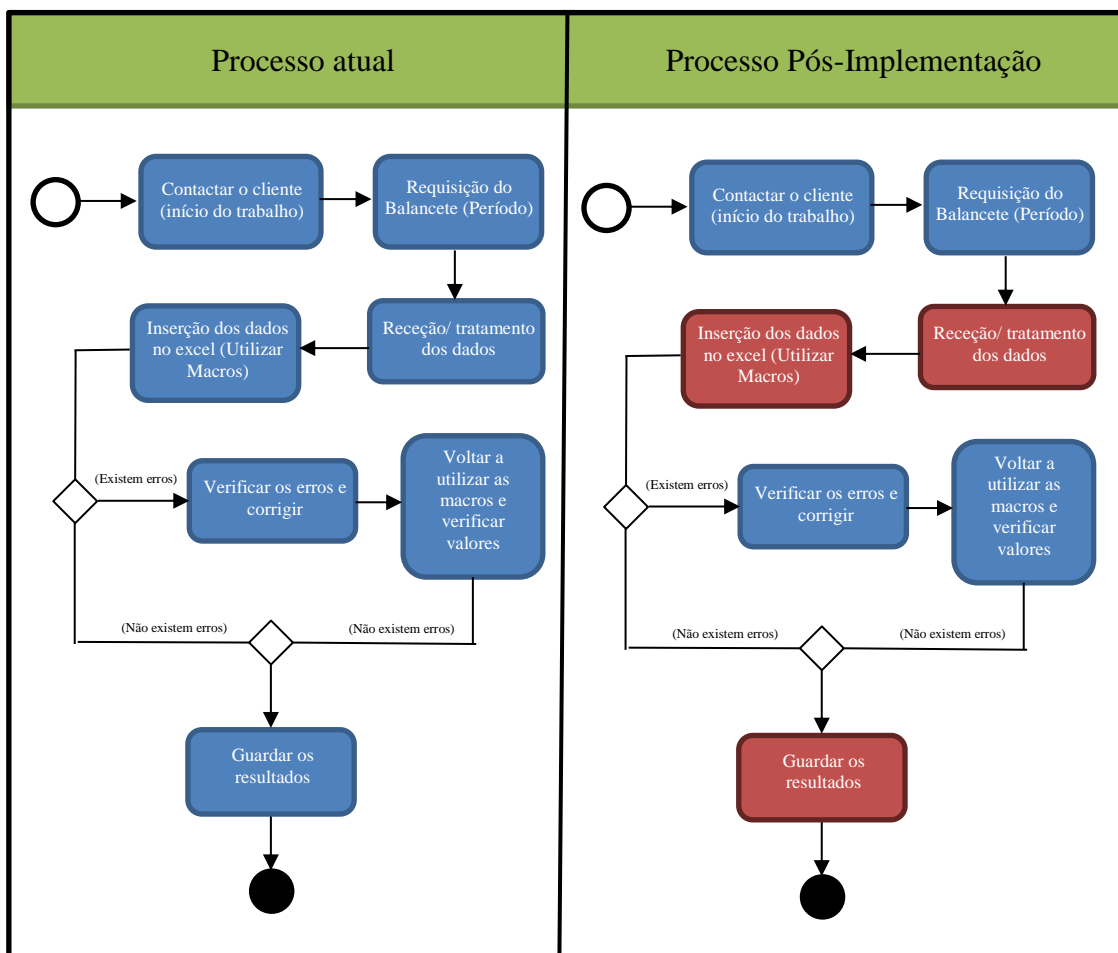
Processo atual

Contactar o cliente (início do trabalho)

Requisição do Balancete (Período)

Receção/ tratamento dos dados

Inserção dos dados no excel (Utilizar Macros)

(Existem erros)

Verificar os erros e corrigir

Voltar a utilizar as macros e verificar valores

(Não existem erros)

(Não existem erros)

Guardar os resultados

Processo Pós-Implementação

Contactar o cliente (início do trabalho)

Requisição do Balancete (Período)

Receção/ tratamento dos dados

Inserção dos dados no excel (Utilizar Macros)

(Existem erros)

Verificar os erros e corrigir

Voltar a utilizar as macros e verificar valores

(Não existem erros)

(Não existem erros)

Guardar os resultados